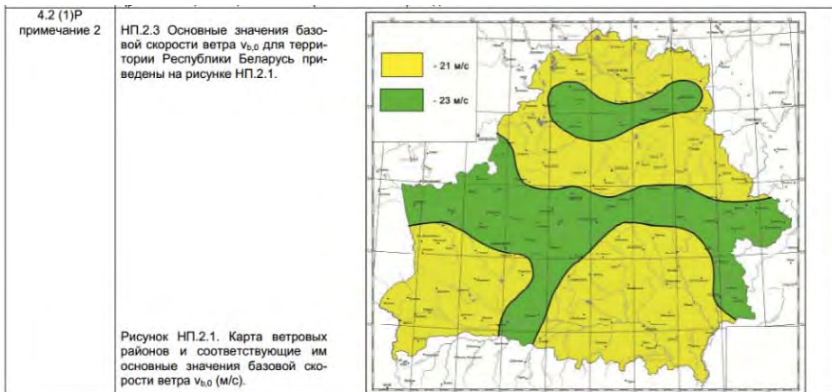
| 4.2 (1)Р примечание 2 | НП.2.3 Основные значения базовой скорости ветра $v_{b,0}$ для территории Республики Беларусь приведены на рисунке НП.2.1.<br><br>Рисунок НП.2.1. Карта ветровых районов и соответствующие им основные значения базовой скорости ветра $v_{b,0}$ (м/с). | - 21 м/с<br>- 23 м/с |